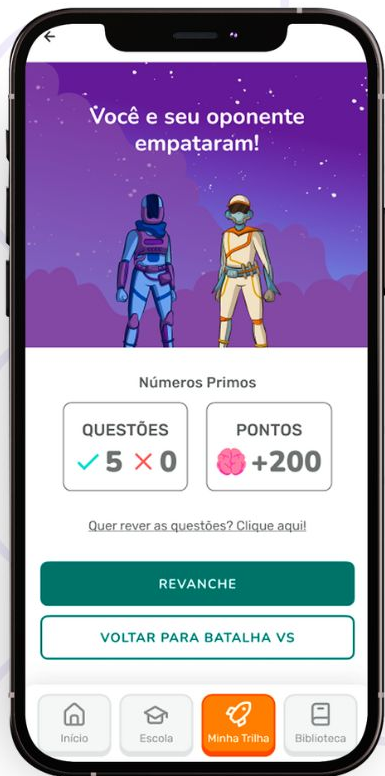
Você e seu oponente empataram!

Números Primos

| QUESTÕES | PONTOS |
|---|---|
| ✓ 5 ✕ 0 | +200 |

Quer rever as questões? Clique aqui!

REVANCHE

VOLTAR PARA BATALHA VS

Início
Escola
Minha Trilha
Biblioteca